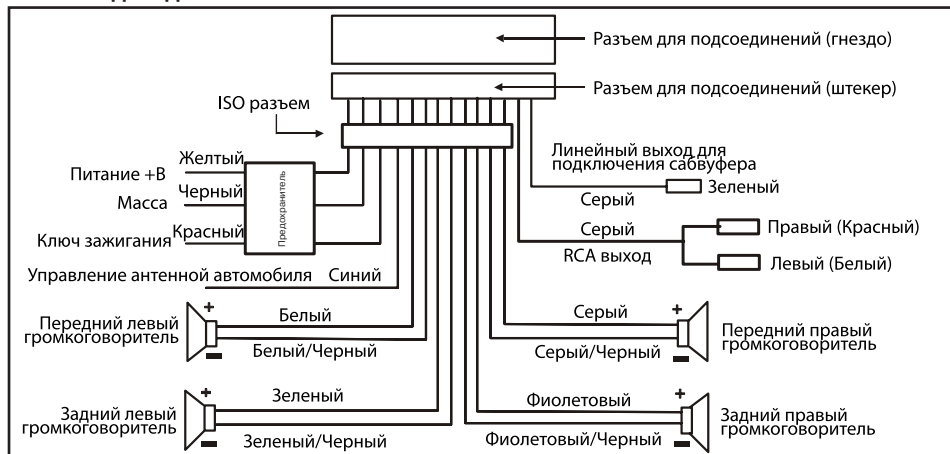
Разъем для подсоединений (гнездо)

Разъем для подсоединений (штекер)

ISO разъем

Линейный выход для подключения сабвуфера

Желтый
Питание +В
Черный
Масса
Предохранитель
Ключ зажигания
Красный

Серый
Зеленый

Серый
Правый (Красный)
RCA выход
Левый (Белый)

Управление антенной автомобиля Синий

+
Передний левый громкоговоритель
Белый
Белый/Черный

Серый
+
Передний правый громкоговоритель
Серый/Черный

+
Задний левый громкоговоритель
Зеленый
Зеленый/Черный

Фиолетовый
+
Задний правый громкоговоритель
Фиолетовый/Черный